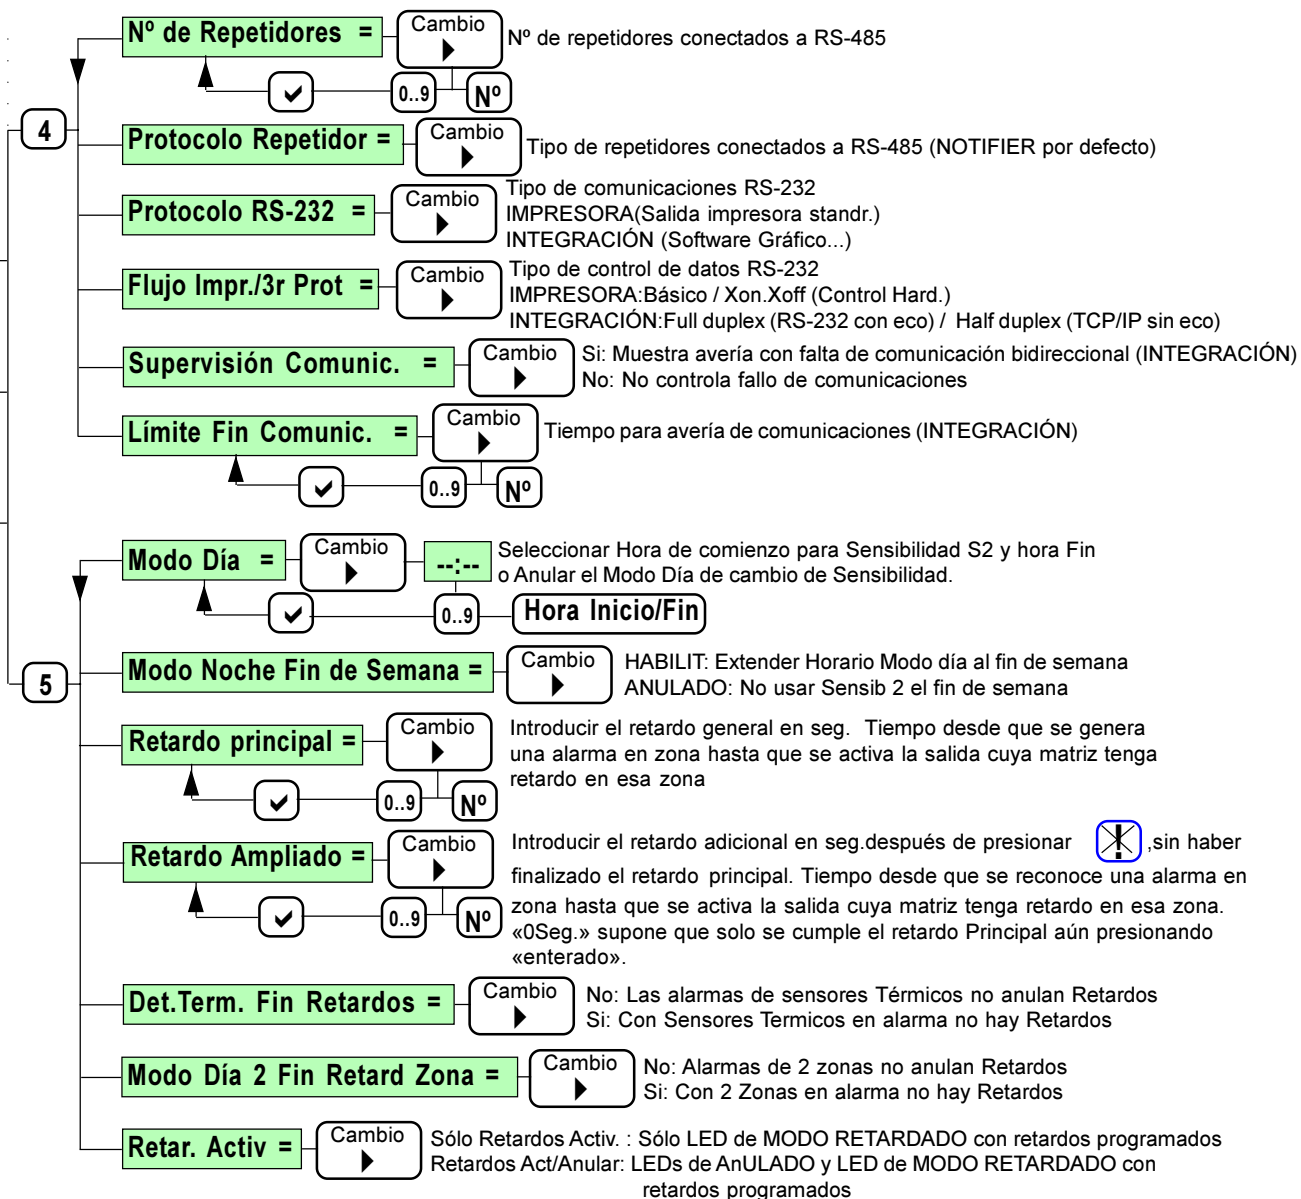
4

Nº de Repetidores =
Cambio ▶
Nº de repetidores conectados a RS-485
0..9
Nº

Protocolo Repetidor =
Cambio ▶
Tipo de repetidores conectados a RS-485 (NOTIFIER por defecto)

Protocolo RS-232 =
Cambio ▶
Tipo de comunicaciones RS-232
IMPRESORA(Salida impresora standr.)
INTEGRACIÓN (Software Gráfico...)

Flujo Impr./3r Prot =
Cambio ▶
Tipo de control de datos RS-232
IMPRESORA:Básico / Xon.Xoff (Control Hard.)
INTEGRACIÓN:Full duplex (RS-232 con eco) / Half duplex (TCP/IP sin eco)

Supervisión Comunic. =
Cambio ▶
Si: Muestra avería con falta de comunicación bidireccional (INTEGRACIÓN)
No: No controla fallo de comunicaciones

Límite Fin Comunic. =
Cambio ▶
Tiempo para avería de comunicaciones (INTEGRACIÓN)
0..9
Nº

5

Modo Día =
Cambio ▶
--:--
Seleccionar Hora de comienzo para Sensibilidad S2 y hora Fin o Anular el Modo Día de cambio de Sensibilidad.
0..9
Hora Inicio/Fin

Modo Noche Fin de Semana =
Cambio ▶
HABILIT: Extender Horario Modo día al fin de semana
ANULADO: No usar Sensib 2 el fin de semana

Retardo principal =
Cambio ▶
Introducir el retardo general en seg. Tiempo desde que se genera una alarma en zona hasta que se activa la salida cuya matriz tenga retardo en esa zona
0..9
Nº

Retardo Ampliado =
Cambio ▶
Introducir el retardo adicional en seg.después de presionar , sin haber finalizado el retardo principal. Tiempo desde que se reconoce una alarma en zona hasta que se activa la salida cuya matriz tenga retardo en esa zona. «0Seg.» supone que solo se cumple el retardo Principal aún presionando «enterado».
0..9
Nº

Det.Term. Fin Retardos =
Cambio ▶
No: Las alarmas de sensores Térmicos no anulan Retardos
Si: Con Sensores Termicos en alarma no hay Retardos

Modo Día 2 Fin Retard Zona =
Cambio ▶
No: Alarmas de 2 zonas no anulan Retardos
Si: Con 2 Zonas en alarma no hay Retardos

Retar. Activ =
Cambio ▶
Sólo Retardos Activ. : Sólo LED de MODO RETARDADO con retardos programados
Retardos Act/Anular: LEDs de AnULADO y LED de MODO RETARDADO con retardos programados